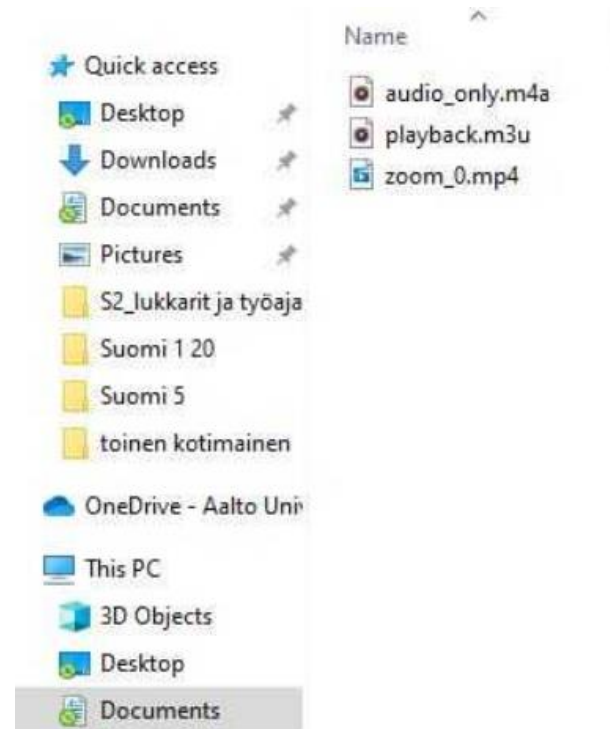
Quick access
Desktop
Downloads
Documents
Pictures
S2_lukkarit ja työaja
Suomi 1 20
Suomi 5
toinen kotimainen
OneDrive - Aalto Univ
This PC
3D Objects
Desktop
Documents

Name
audio_only.m4a
playback.m3u
zoom_0.mp4